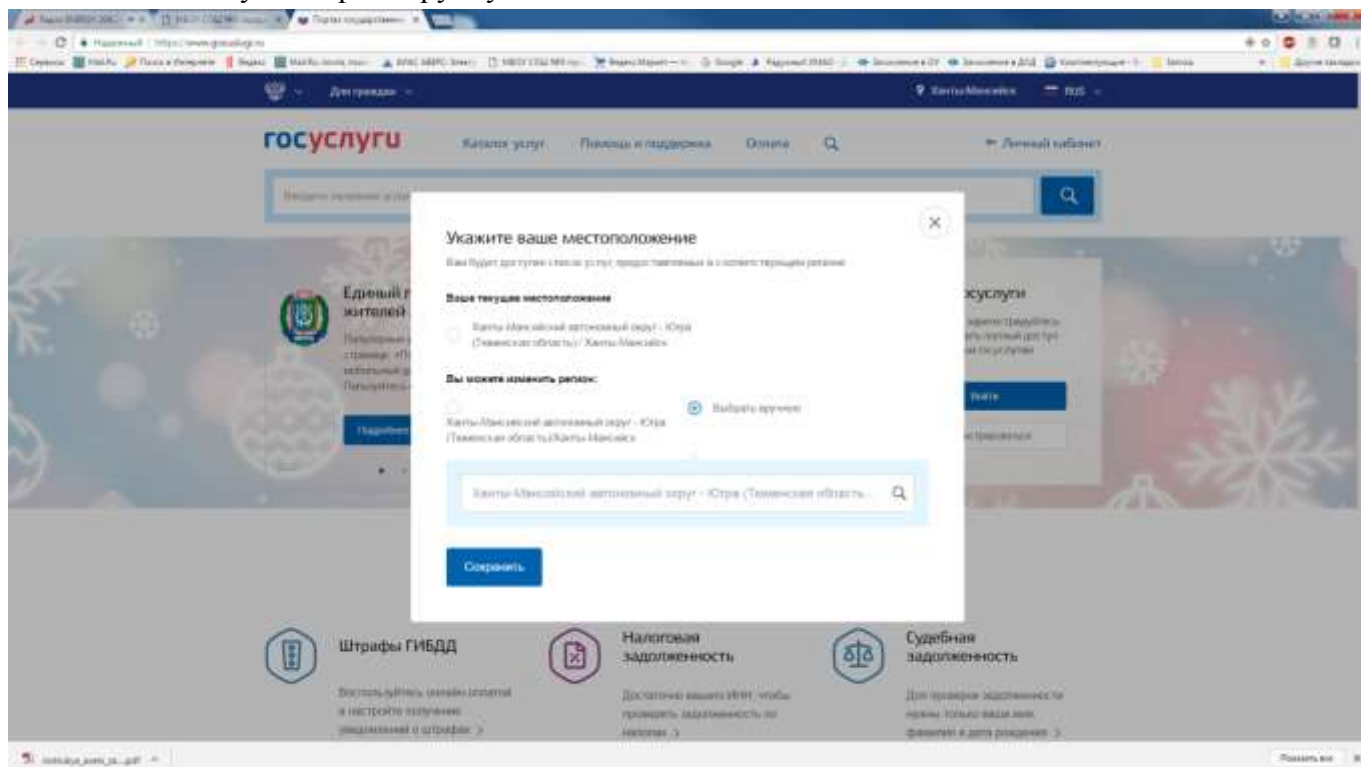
Портал государственных ×

Надежный | https://www.gosuslugi.ru

Для граждан

Ханты-Мансийск RUS

госуслуги Каталог услуг Помощь и поддержка Оплата Личный кабинет

Единый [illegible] жителей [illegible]

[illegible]слуги

Войти

Укажите ваше местоположение

Вам будет доступен список услуг, предоставляемых в выбранном регионе

Ваше текущее местоположение

Ханты-Мансийский автономный округ - Югра (Тюменская область) / Ханты-Мансийск

Вы можете изменить регион:

Ханты-Мансийский автономный округ - Югра (Тюменская область)/Ханты-Мансийск

Выбрать вручную

Ханты-Мансийский автономный округ - Югра (Тюменская область...

Сохранить

Штрафы ГИБДД

Воспользуйтесь онлайн-оплатой и настройте получение уведомлений о штрафах >

Налоговая задолженность

Достаточно вашего ИНН, чтобы проверить задолженность по налогам >

Судебная задолженность

Для проверки задолженности нужны только ваши имя, фамилия и дата рождения >

Показать все